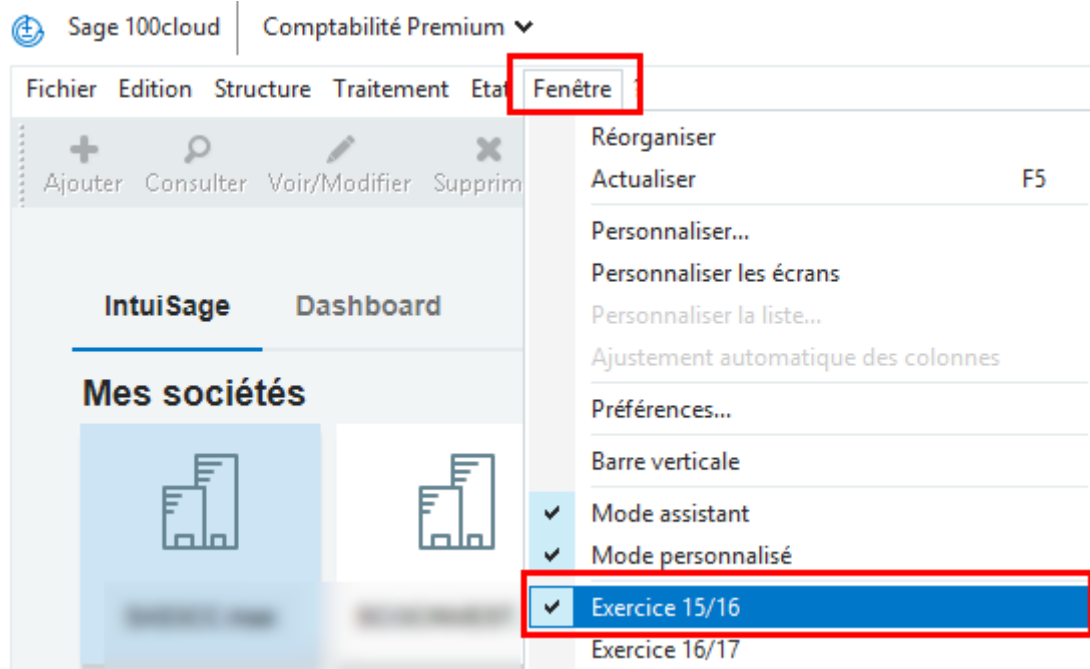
Sage 100cloud | Comptabilité Premium

Fichier Edition Structure Traitement Etat Fenêtre

Ajouter Consulter Voir/Modifier Supprim

IntuiSage Dashboard

Mes sociétés

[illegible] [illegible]

Réorganiser
Actualiser F5
Personnaliser...
Personnaliser les écrans
Personnaliser la liste...
Ajustement automatique des colonnes
Préférences...
Barre verticale
Mode assistant
Mode personnalisé
Exercice 15/16
Exercice 16/17